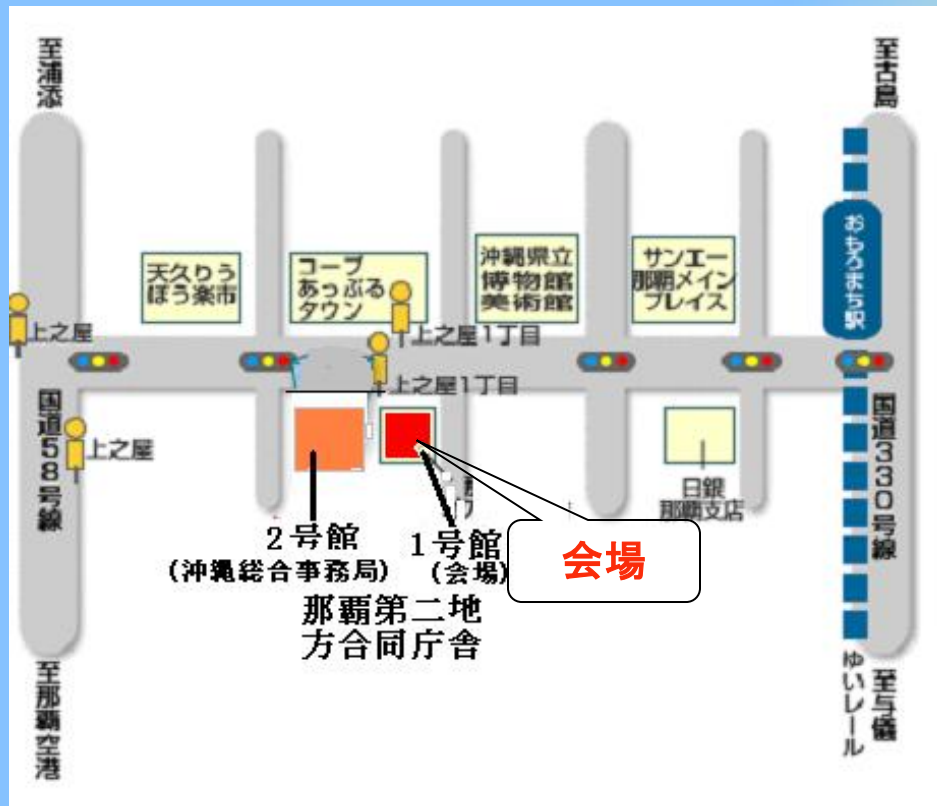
至浦添

至古島

天久りうぼう楽市

コープあっぷるタウン

沖縄県立博物館美術館

サンエー那覇メインプレイス

おもろまち駅

上之屋

上之屋1丁目

上之屋1丁目

国道58号線

上之屋

国道330号線

日銀那覇支店

2号館
(沖縄総合事務局)

1号館
(会場)

会場

那覇第二地方合同庁舎

至那覇空港

ゆいレール

至与儀